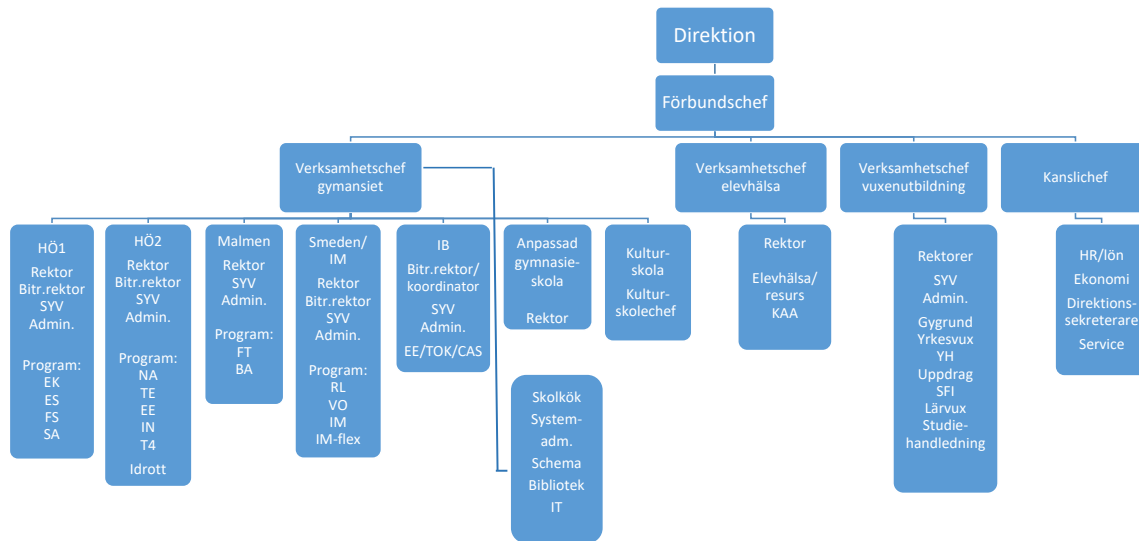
Direktion

Förbundschef

Verksamhetschef gymansiet

Verksamhetschef elevhälsa

Verksamhetschef vuxenutbildning

Kanslichef

HÖ1
Rektor
Bitr.rektor
SYV
Admin.

Program:
EK
ES
FS
SA

HÖ2
Rektor
Bitr.rektor
SYV
Admin.

Program:
NA
TE
EE
IN
T4
Idrott

Malmen
Rektor
SYV
Admin.

Program:
FT
BA

Smeden/IM
Rektor
Bitr.rektor
SYV
Admin.

Program:
RL
VO
IM
IM-flex

IB
Bitr.rektor/koordinator
SYV
Admin.
EE/TOK/CAS

Anpassad gymnasieskola

Rektor

Kulturskola
Kulturskolechef

Skolkök
Systemadm.
Schema
Bibliotek
IT

Rektor

Elevhälsa/resurs
KAA

Rektorer
SYV
Admin.
Gygrund
Yrkesvux
YH
Uppdrag
SFI
Lärvux
Studiehandledning

HR/lön
Ekonomi
Direktionssekreterare
Service